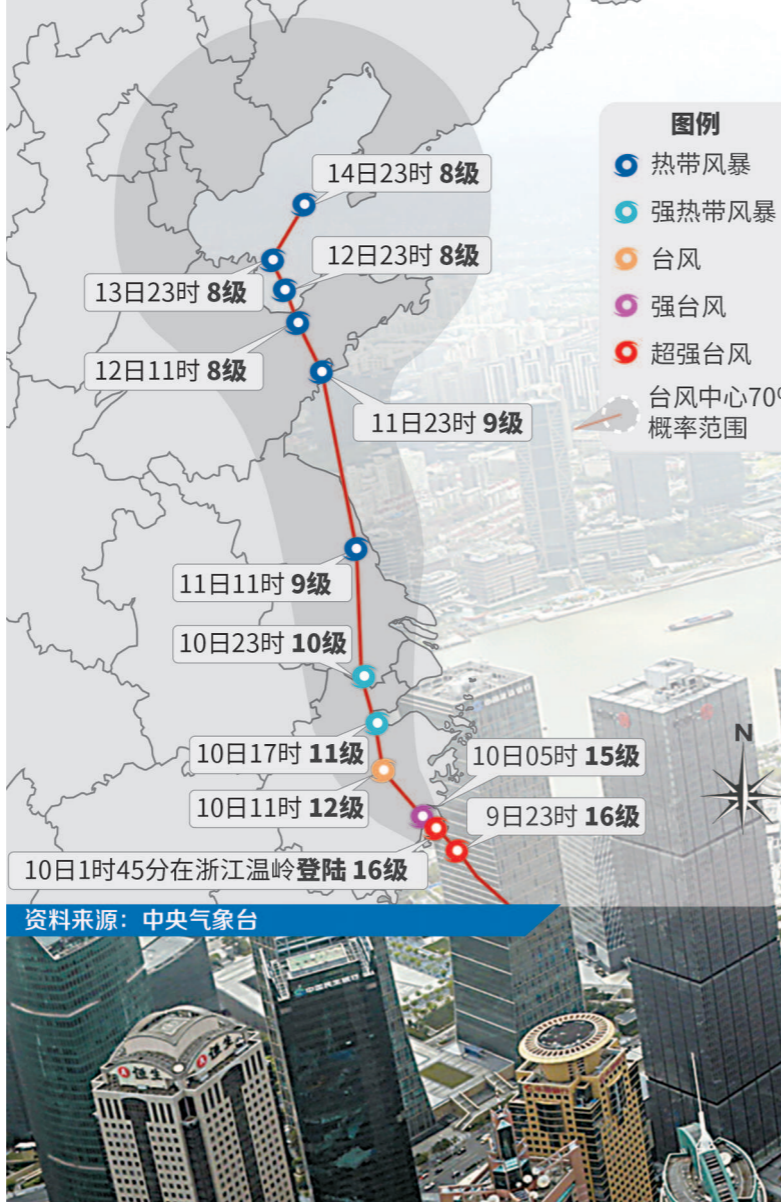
图例
热带风暴
强热带风暴
台风
强台风
超强台风
台风中心70%
概率范围

14日23时 8级
12日23时 8级
13日23时 8级
12日11时 8级
11日23时 9级
11日11时 9级
10日23时 10级
10日17时 11级
10日05时 15级
10日11时 12级
9日23时 16级
10日1时45分在浙江温岭登陆 16级

N

资料来源：中央气象台